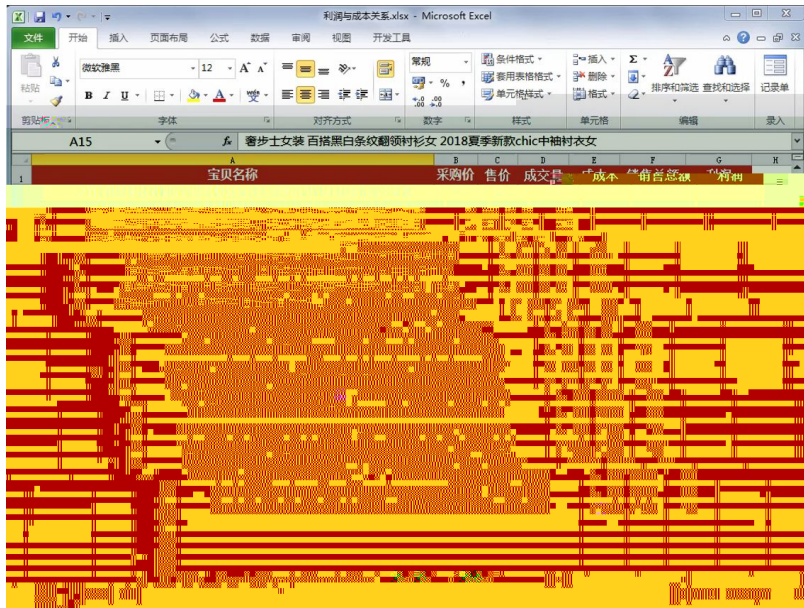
利润与成本关系.xlsx - Microsoft Excel

文件 开始 插入 页面布局 公式 数据 审阅 视图 开发工具

微软雅黑 12 A A
B I U
粘贴
剪贴板 字体 对齐方式
常规
% ,
.00 .0
数字
条件格式
套用表格格式
单元格样式
样式
插入
删除
格式
单元格
Σ
排序和筛选 查找和选择
编辑
记录单
录入

A15 $f_x$ 奢步士女装 百搭黑白条纹翻领衬衫女 2018夏季新款chic中袖衬衣女

| | A | B | C | D | E | F | G | H |
|---|---|---|---|---|---|---|---|---|
| 1 | 宝贝名称 | 采购价 | 售价 | 成交量 | 成本 | 销售总额 | 利润 | |